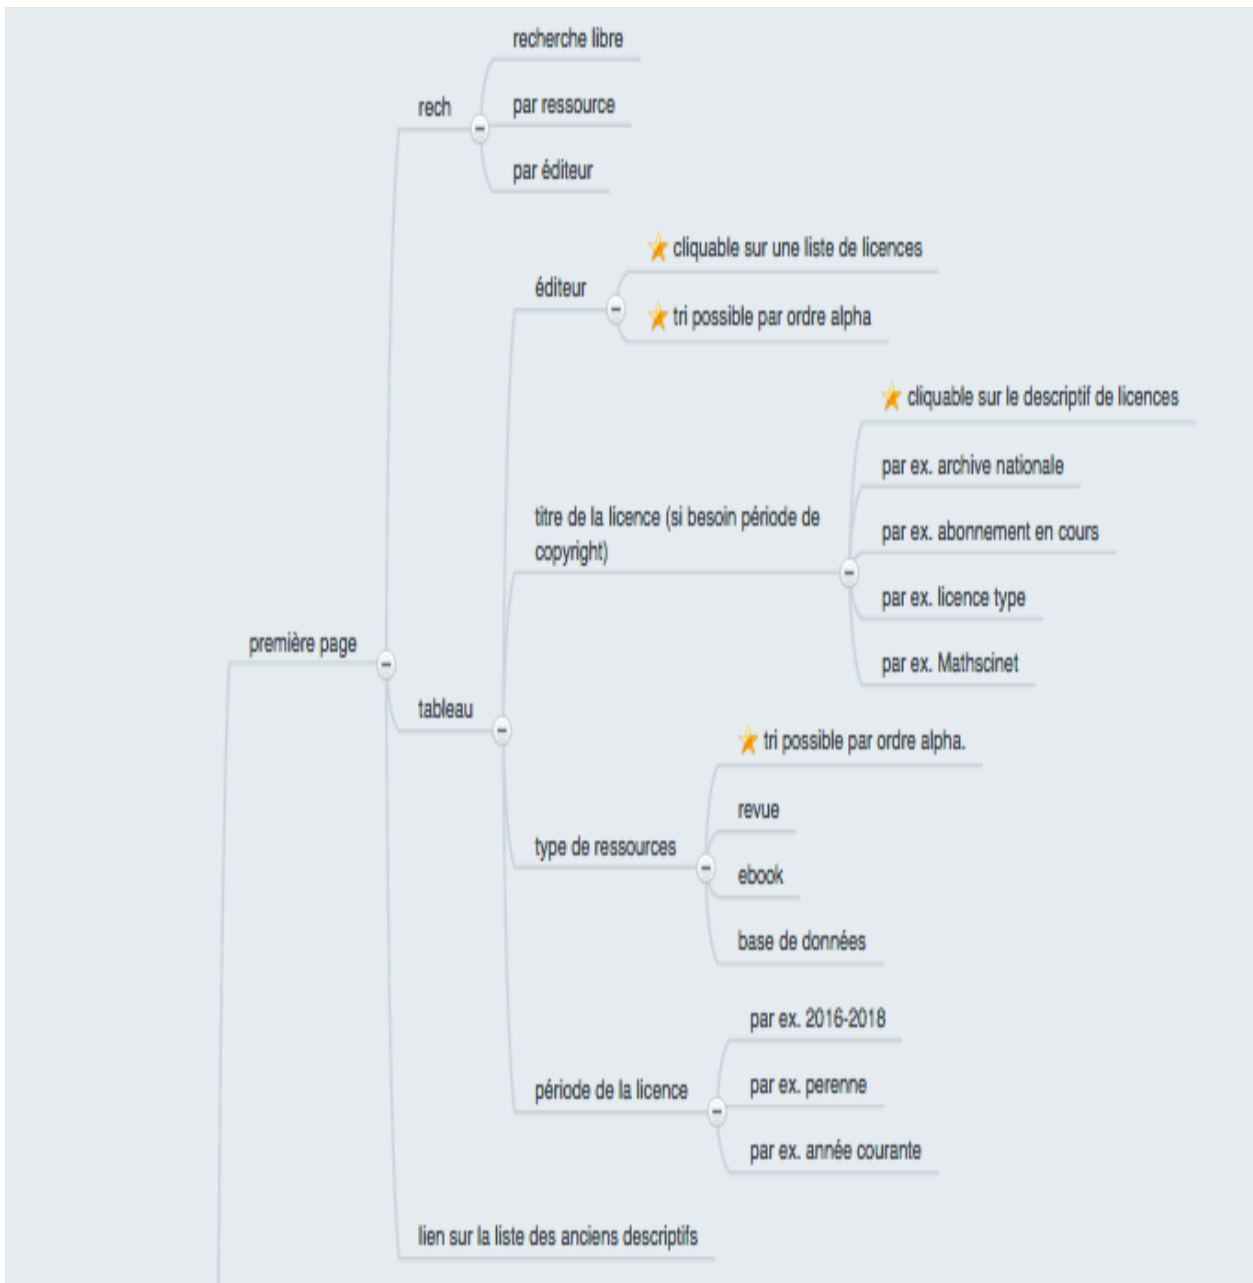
première page

rech

recherche libre

par ressource

par éditeur

tableau

éditeur

cliquable sur une liste de licences

tri possible par ordre alpha

titre de la licence (si besoin période de copyright)

cliquable sur le descriptif de licences

par ex. archive nationale

par ex. abonnement en cours

par ex. licence type

par ex. Mathscinet

type de ressources

tri possible par ordre alpha.

revue

ebook

base de données

période de la licence

par ex. 2016-2018

par ex. perenne

par ex. année courante

lien sur la liste des anciens descriptifs